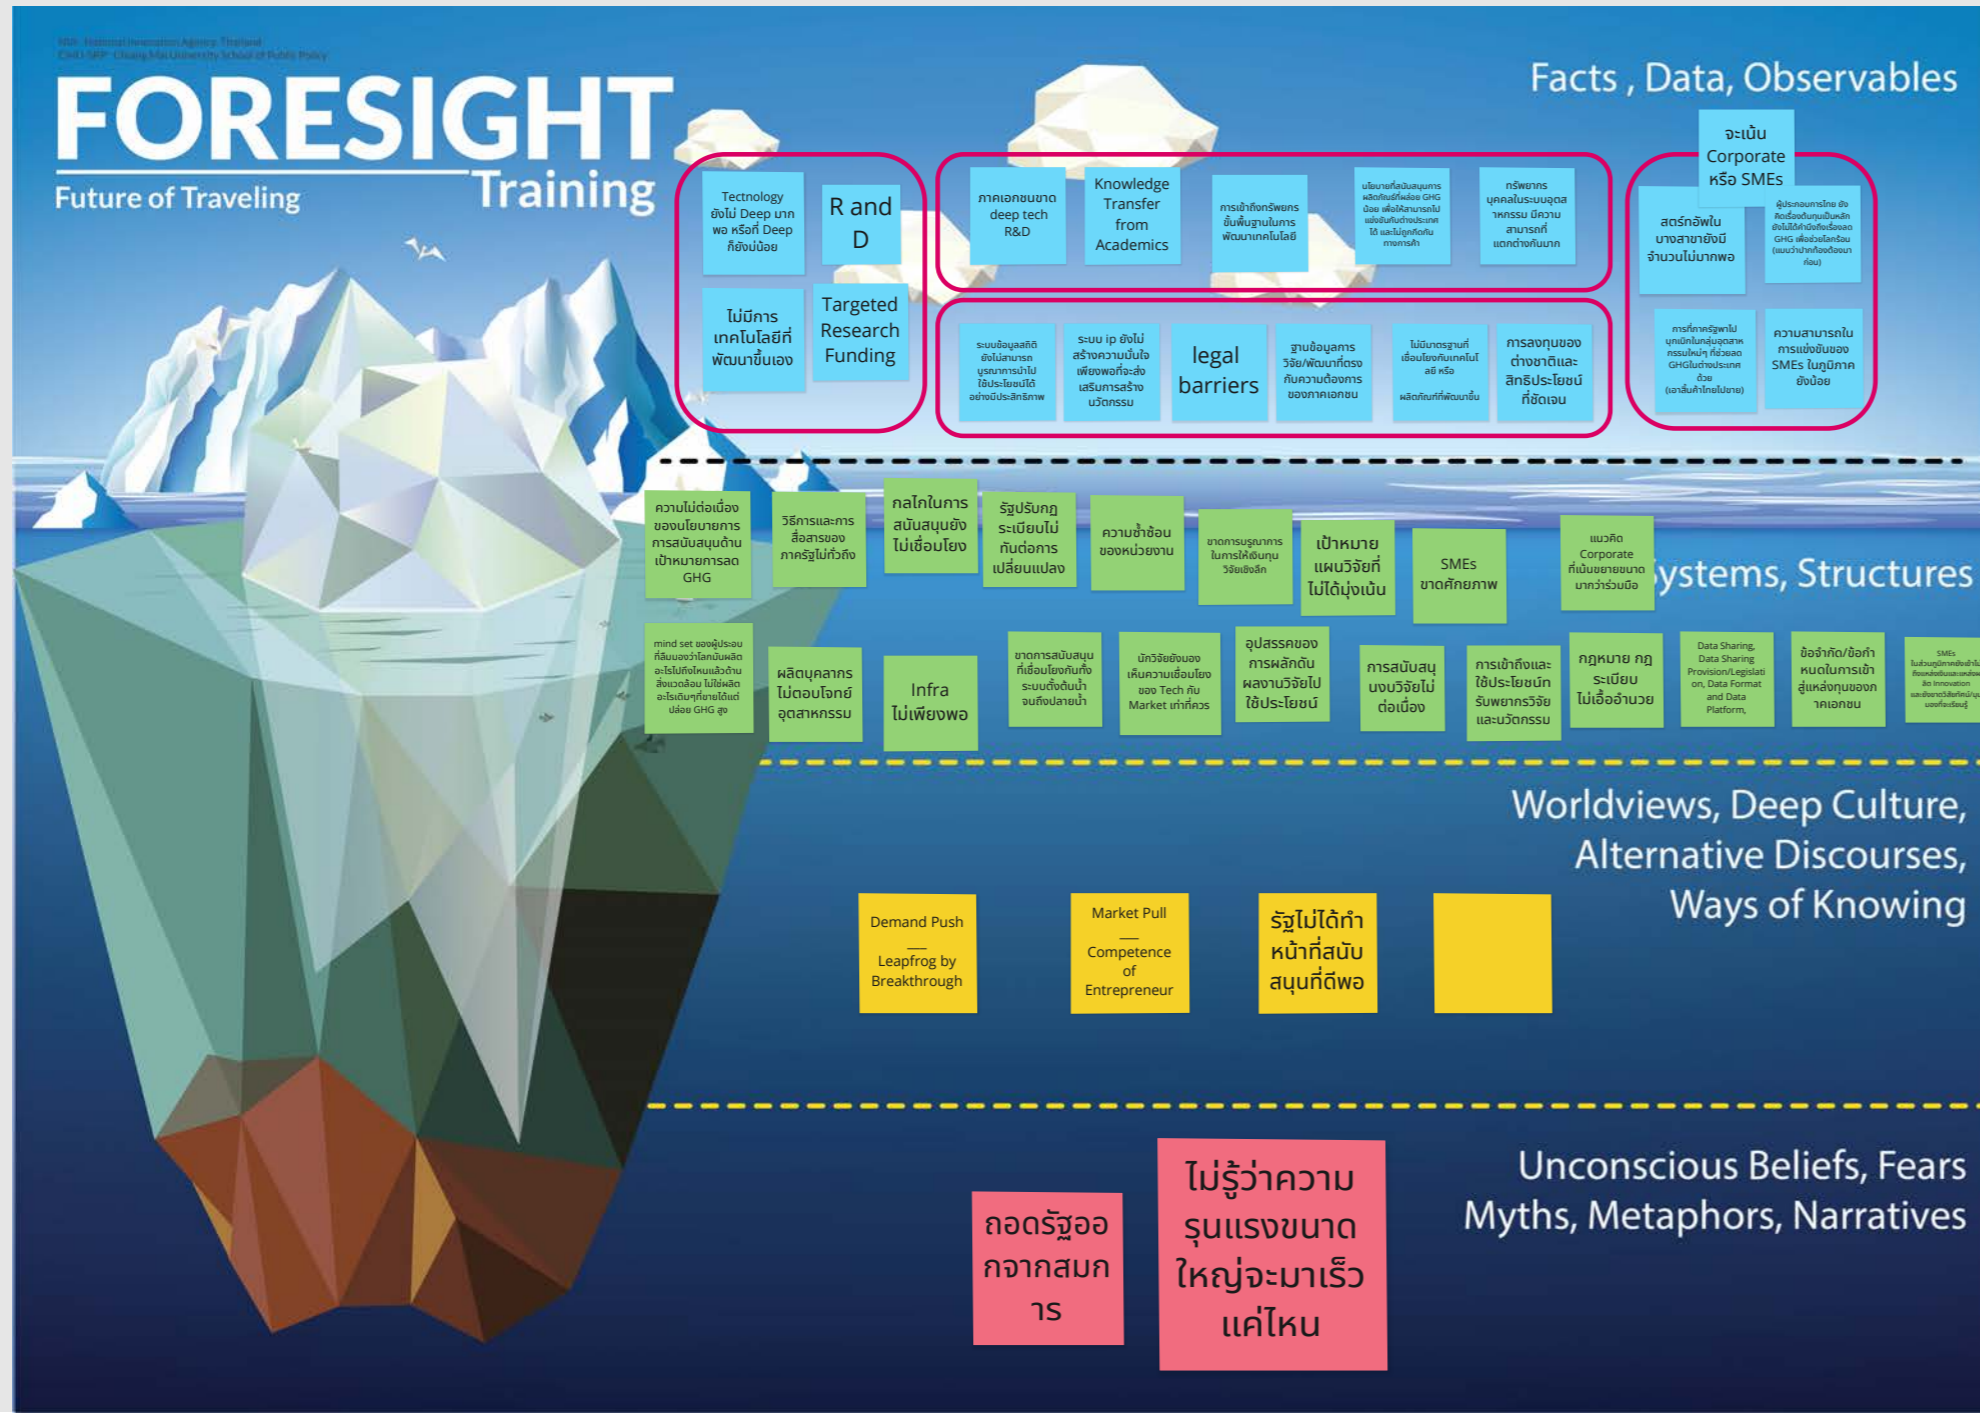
NIA National Innovation Agency Thailand
CMU-SPP Chiang Mai University School of Public Policy

FORESIGHT
Future of Traveling
Training

Facts , Data, Observables

Tectnology ยังไม่ Deep มาก พอ หรือที่ Deep ก็ยังน้อย

R and D

ไม่มีการ เทคโนโลยีที่ พัฒนาขึ้นเอง

Targeted Research Funding

ภาคเอกชนขาด deep tech R&D

Knowledge Transfer from Academics

การเข้าถึงทรัพยากร ขั้นพื้นฐานในการ พัฒนาเทคโนโลยี

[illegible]

ทรัพยากร บุคคลในระบบอุตส าหกรรม มีความ สามารถที่ แตกต่างกันมาก

จะเน้น Corporate หรือ SMEs

สตาร์ทอัพใน บางสาขายังมี จำนวนไม่มากพอ

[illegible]

ระบบข้อมูลสถิติ ยังไม่สามารถ บูรณาการนำไป ใช้ประโยชน์ได้ อย่างมีประสิทธิภาพ

ระบบ ip ยังไม่ สร้างความมั่นใจ เพียงพอที่จะส่ง เสริมการสร้าง นวัตกรรม

legal barriers

ฐานข้อมูลการ วิจัย/พัฒนาที่ตรง กับความต้องการ ของภาคเอกชน

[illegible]

การลงทุนของ ต่างชาติและ สิทธิประโยชน์ ที่ชัดเจน

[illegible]

ความสามารถใน การแข่งขันของ SMEs ในภูมิภาค ยังน้อย

ความไม่ต่อเนื่อง ของนโยบายการ การสนับสนุนด้าน เป้าหมายการลด GHG

วิธีการและการ สื่อสารของ ภาครัฐไม่ทั่วถึง

กลไกในการ สนับสนุนยัง ไม่เชื่อมโยง

รัฐปรับกฎ ระเบียบไม่ ทันต่อการ เปลี่ยนแปลง

ความซ้ำซ้อน ของหน่วยงาน

ขาดการบูรณาการ ในการให้ทุน วิจัยเชิงลึก

เป้าหมาย แผนวิจัยที่ ไม่ได้มุ่งเน้น

SMEs ขาดศักยภาพ

แนวคิด Corporate ที่เน้นขยายขนาด มากว่าร่วมมือ

Systems, Structures

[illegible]

ผลิตบุคลากร ไม่ตอบโจทย์ อุตสาหกรรม

Infra ไม่เพียงพอ

ขาดการสนับสนุน ที่เชื่อมโยงกันทั้ง ระบบตั้งต้นน้ำ จนถึงปลายน้ำ

นักวิจัยยังมอง เห็นความเชื่อมโยง ของ Tech กับ Market เท่าที่ควร

อุปสรรคของ การผลักดัน ผลงานวิจัยไป ใช้ประโยชน์

การสนับสนุ นงบวิจัยไม่ ต่อเนื่อง

การเข้าถึงและ ใช้ประโยชน์ทรั พยากรวิจัย และนวัตกรรม

กฎหมาย กฎ ระเบียบ ไม่เอื้ออำนวย

Data Sharing, Data Sharing Provision/Legislation, Data Format and Data Platform,

ข้อจำกัด/ข้อกำ หนดในการเข้า สู่แหล่งทุนของ ภาคเอกชน

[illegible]

Worldviews, Deep Culture, Alternative Discourses, Ways of Knowing

Demand Push
—
Leapfrog by Breakthrough

Market Pull
—
Competence of Entrepreneur

รัฐไม่ได้ทำ หน้าที่สนับ สนุนที่ดีพอ

Unconscious Beliefs, Fears Myths, Metaphors, Narratives

ถอดรัฐออ กจากสมก าร

ไม่รู้ว่าความ รุนแรงขนาด ใหญ่จะมาเร็ว แค่ไหน